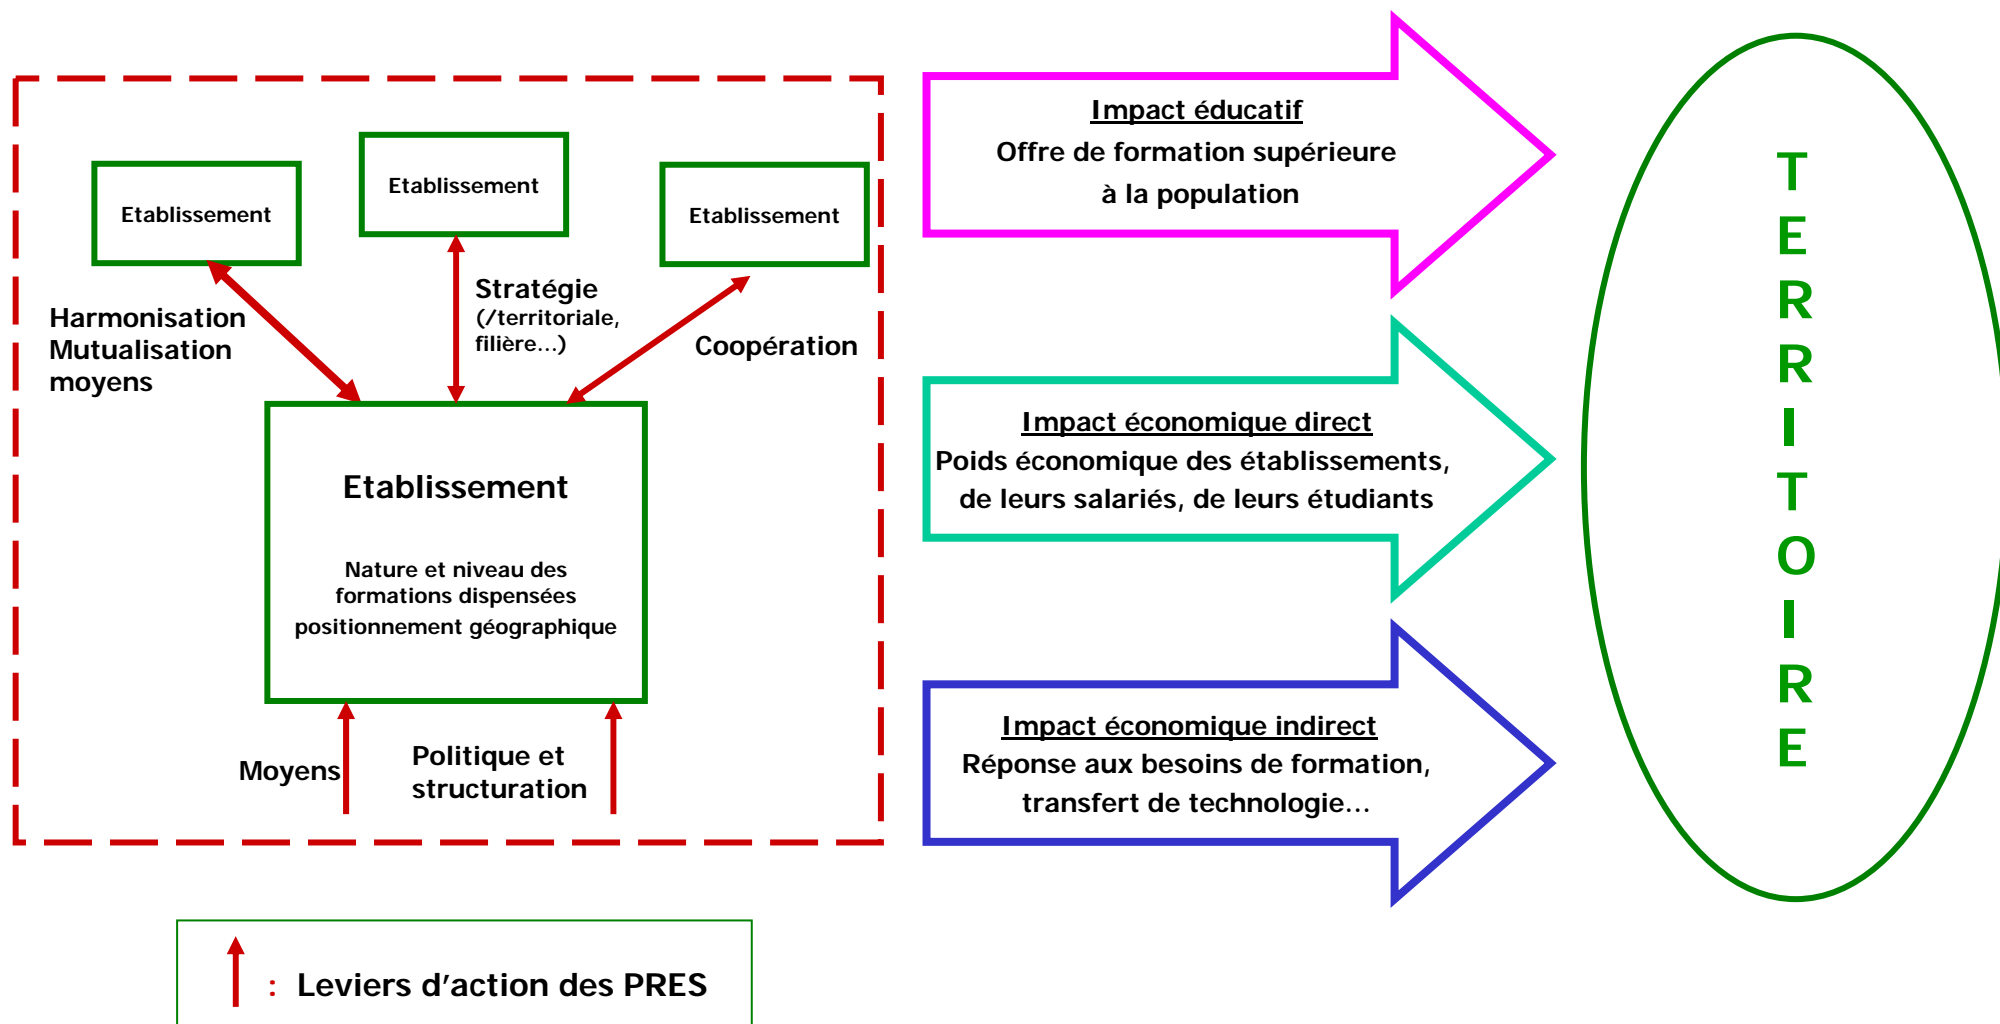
Etablissement

Etablissement

Etablissement

Harmonisation
Mutualisation
moyens

Stratégie
(/territoriale,
filière...)

Coopération

Etablissement

Nature et niveau des formations dispensées positionnement géographique

Moyens

Politique et structuration

Impact éducatif
Offre de formation supérieure à la population

Impact économique direct
Poids économique des établissements, de leurs salariés, de leurs étudiants

Impact économique indirect
Réponse aux besoins de formation, transfert de technologie...

TERRITOIRE

: Leviers d'action des PRES